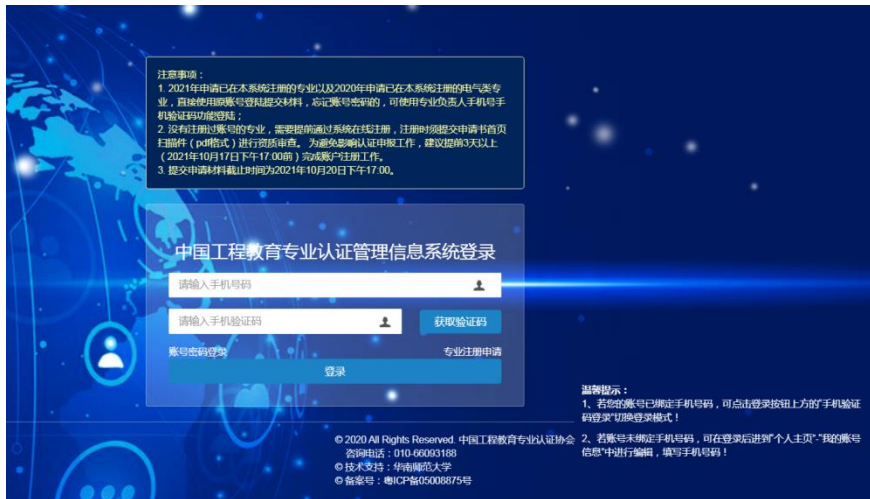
注意事项：
1. 2021年申请已在本系统注册的专业以及2020年申请已在本系统注册的电气类专业，直接使用原账号登陆提交材料，忘记账号密码的，可使用专业负责人手机号手机验证码功能登陆；
2. 没有注册过账号的专业，需要提前通过系统在线注册，注册时须提交申请书首页扫描件（pdf格式）进行资质审查。为避免影响认证申报工作，建议提前3天以上（2021年10月17日下午17:00前）完成账户注册工作。
3. 提交申请材料截止时间为2021年10月20日下午17:00。

中国工程教育专业认证管理信息系统登录

请输入手机号码

请输入手机验证码

获取验证码

账号密码登录

专业注册申请

登录

温馨提示：
1、若您的账号已绑定手机号码，可点击登录按钮上方的"手机验证码登录"切换登录模式！
2、若账号未绑定手机号码，可在登录后进到"个人主页"-"我的账号信息"中进行编辑，填写手机号码！

© 2020 All Rights Reserved. 中国工程教育专业认证协会
咨询电话：010-66093188
© 技术支持：华南师范大学
© 备案号：粤ICP备05008875号